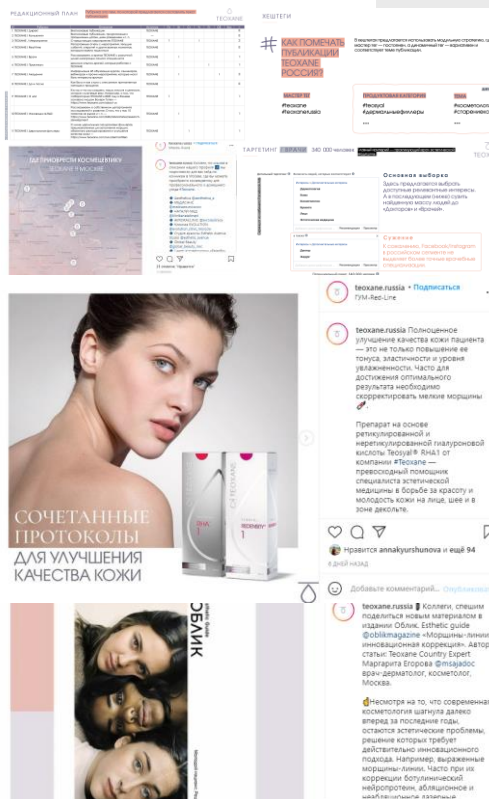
РЕДАКЦИОННЫЙ ПЛАН

TEOXANE

ХЕШТЕГИ

КАК ПОМЕЧАТЬ ПУБЛИКАЦИИ TEOXANE РОССИЯ?

#teoxane
#teoxanerussia

#teosyal
#дермальныефиллеры

#косметология
#старение

ЦЕНТРЫ КРАСОТЫ
TEOXANE В МОСКВЕ

ТАРГЕТИНГ ВРАЧИ 340 000 человек

Основная выборка

Сужение

teoxane.russia • Подписаться
ГУМ-Red-Line

teoxane.russia Полноценное улучшение качества кожи пациента — это не только повышение её тонуса, эластичности и уровня увлажненности. Часто для достижения оптимального результата необходимо скорректировать мелкие морщины 💉.

Препарат на основе ретикулированной и нерутикулированной гиалуроновой кислоты Teosyal® RHA1 от компании #Teoxane — превосходный помощник специалиста эстетической медицины в борьбе за красоту и молодость кожи на лице, шее и в зоне декольте.

Нравится annakyurshunova и ещё 94

8 ДНЕЙ НАЗАД

Добавьте комментарий... Опубликовать

СОЧЕТАННЫЕ ПРОТОКОЛЫ
ДЛЯ УЛУЧШЕНИЯ КАЧЕСТВА КОЖИ

TEOXANE
RHA 1

ОБЛИК

teoxane.russia 📱 Коллеги, спешим поделиться новым материалом в издании Облик. Esthetic guide @oblikmagazine «Морщины-линии: инновационная коррекция». Автор статьи: Teoxane Country Expert Маргарита Егорова @msajadoc врач-дерматолог, косметолог, Москва.

👉Несмотря на то, что современная косметология шагнула далеко вперед за последние годы, остаются эстетические проблемы, решение которых требует действительно инновационного подхода. Например, выраженные морщины-линии. Часто при их коррекции ботулинический нейропротеин, аблационное и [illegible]